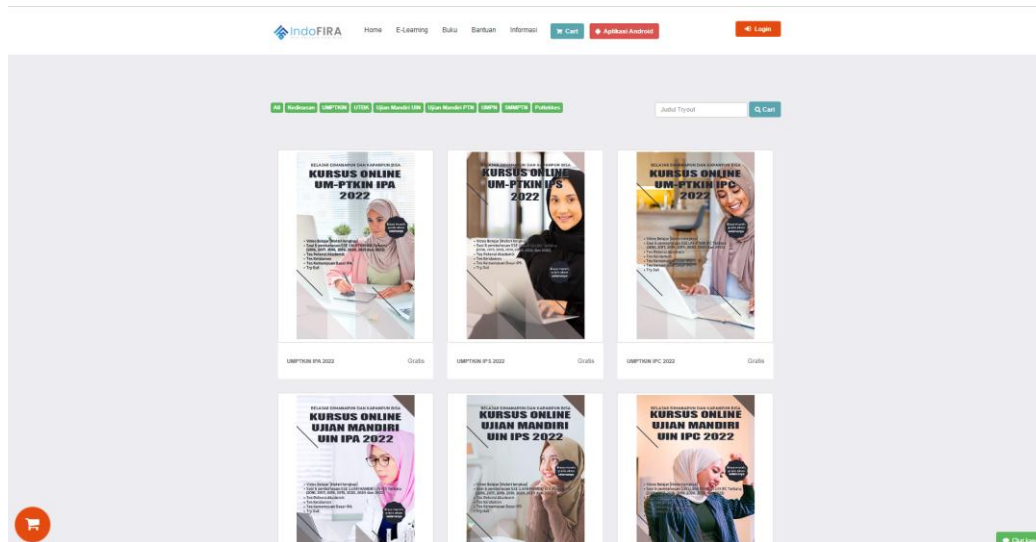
IndoFIRA Home E-Learning Buku Bantuan Informasi Cart Aplikasi Android Login

All Kedinasan UMPTKIN UTBK Ujian Mandiri UIN Ujian Mandiri PTN UMPN SMMPTN Poltekkes

Judul Tryout Cari

BELAJAR DIMANAPUN DAN KAPANPUN BISA
KURSUS ONLINE UM-PTKIN IPA 2022

UMPTKIN IPA 2022 Gratis

BELAJAR DIMANAPUN DAN KAPANPUN BISA
KURSUS ONLINE UM-PTKIN IPS 2022

UMPTKIN IPS 2022 Gratis

BELAJAR DIMANAPUN DAN KAPANPUN BISA
KURSUS ONLINE UM-PTKIN IPC 2022

UMPTKIN IPC 2022 Gratis

BELAJAR DIMANAPUN DAN KAPANPUN BISA
KURSUS ONLINE UJIAN MANDIRI UIN IPA 2022

BELAJAR DIMANAPUN DAN KAPANPUN BISA
KURSUS ONLINE UJIAN MANDIRI UIN IPS 2022

BELAJAR DIMANAPUN DAN KAPANPUN BISA
KURSUS ONLINE UJIAN MANDIRI UIN IPC 2022

Chat